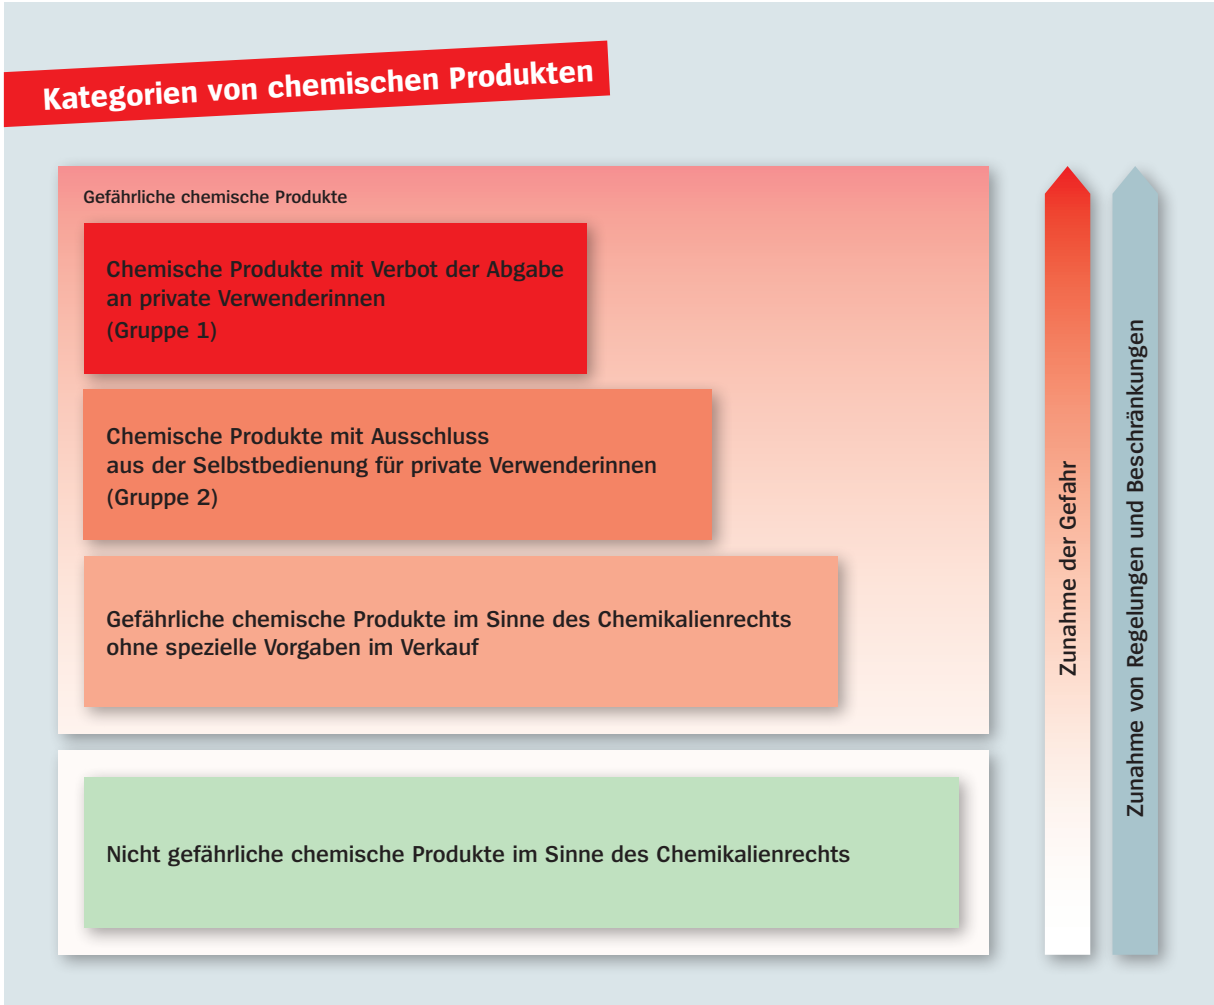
Kategorien von chemischen Produkten

Gefährliche chemische Produkte

Chemische Produkte mit Verbot der Abgabe an private Verwenderinnen (Gruppe 1)

Chemische Produkte mit Ausschluss aus der Selbstbedienung für private Verwenderinnen (Gruppe 2)

Gefährliche chemische Produkte im Sinne des Chemikalienrechts ohne spezielle Vorgaben im Verkauf

Nicht gefährliche chemische Produkte im Sinne des Chemikalienrechts

Zunahme der Gefahr

Zunahme von Regelungen und Beschränkungen